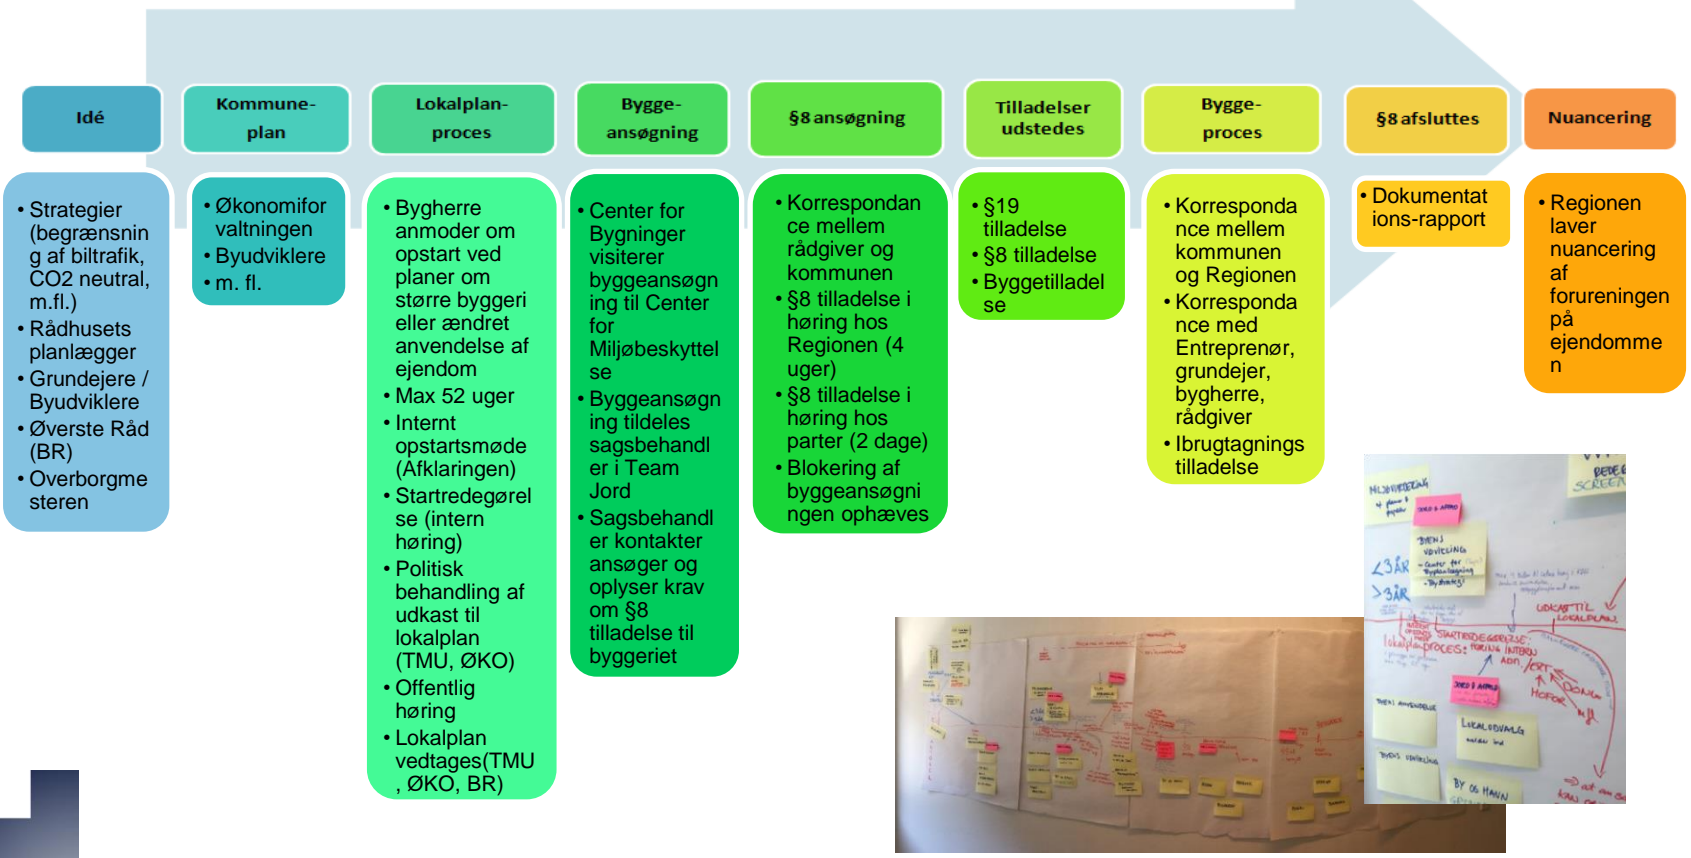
Idé

Kommune-plan

Lokalplan-proces

Bygge-ansøgning

§8 ansøgning

Tilladelser udstedes

Bygge-proces

§8 afsluttes

Nuancering

• Strategier (begrænsning af biltrafik, CO2 neutral, m.fl.)
• Rådhusets planlægger
• Grundejere / Byudviklere
• Øverste Råd (BR)
• Overborgmesteren

• Økonomiforvaltningen
• Byudviklere
• m. fl.

• Bygherre anmoder om opstart ved planer om større byggeri eller ændret anvendelse af ejendom
• Max 52 uger
• Internt opstartsmøde (Afklaringen)
• Startredegørelse (intern høring)
• Politisk behandling af udkast til lokalplan (TMU, ØKO)
• Offentlig høring
• Lokalplan vedtages(TMU, ØKO, BR)

• Center for Bygninger visiterer byggeansøgning til Center for Miljøbeskyttelse
• Byggeansøgning tildeles sagsbehandler i Team Jord
• Sagsbehandler kontakter ansøger og oplyser krav om §8 tilladelse til byggeriet

• Korrespondance mellem rådgiver og kommunen
• §8 tilladelse i høring hos Regionen (4 uger)
• §8 tilladelse i høring hos parter (2 dage)
• Blokering af byggeansøgningen ophæves

• §19 tilladelse
• §8 tilladelse
• Byggetilladelse

• Korrespondance mellem kommunen og Regionen
• Korrespondance med Entreprenør, grundejer, bygherre, rådgiver
• Ibrugtagningstilladelse

• Dokumentations-rapport

• Regionen laver nuancering af forureningen på ejendommen

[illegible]